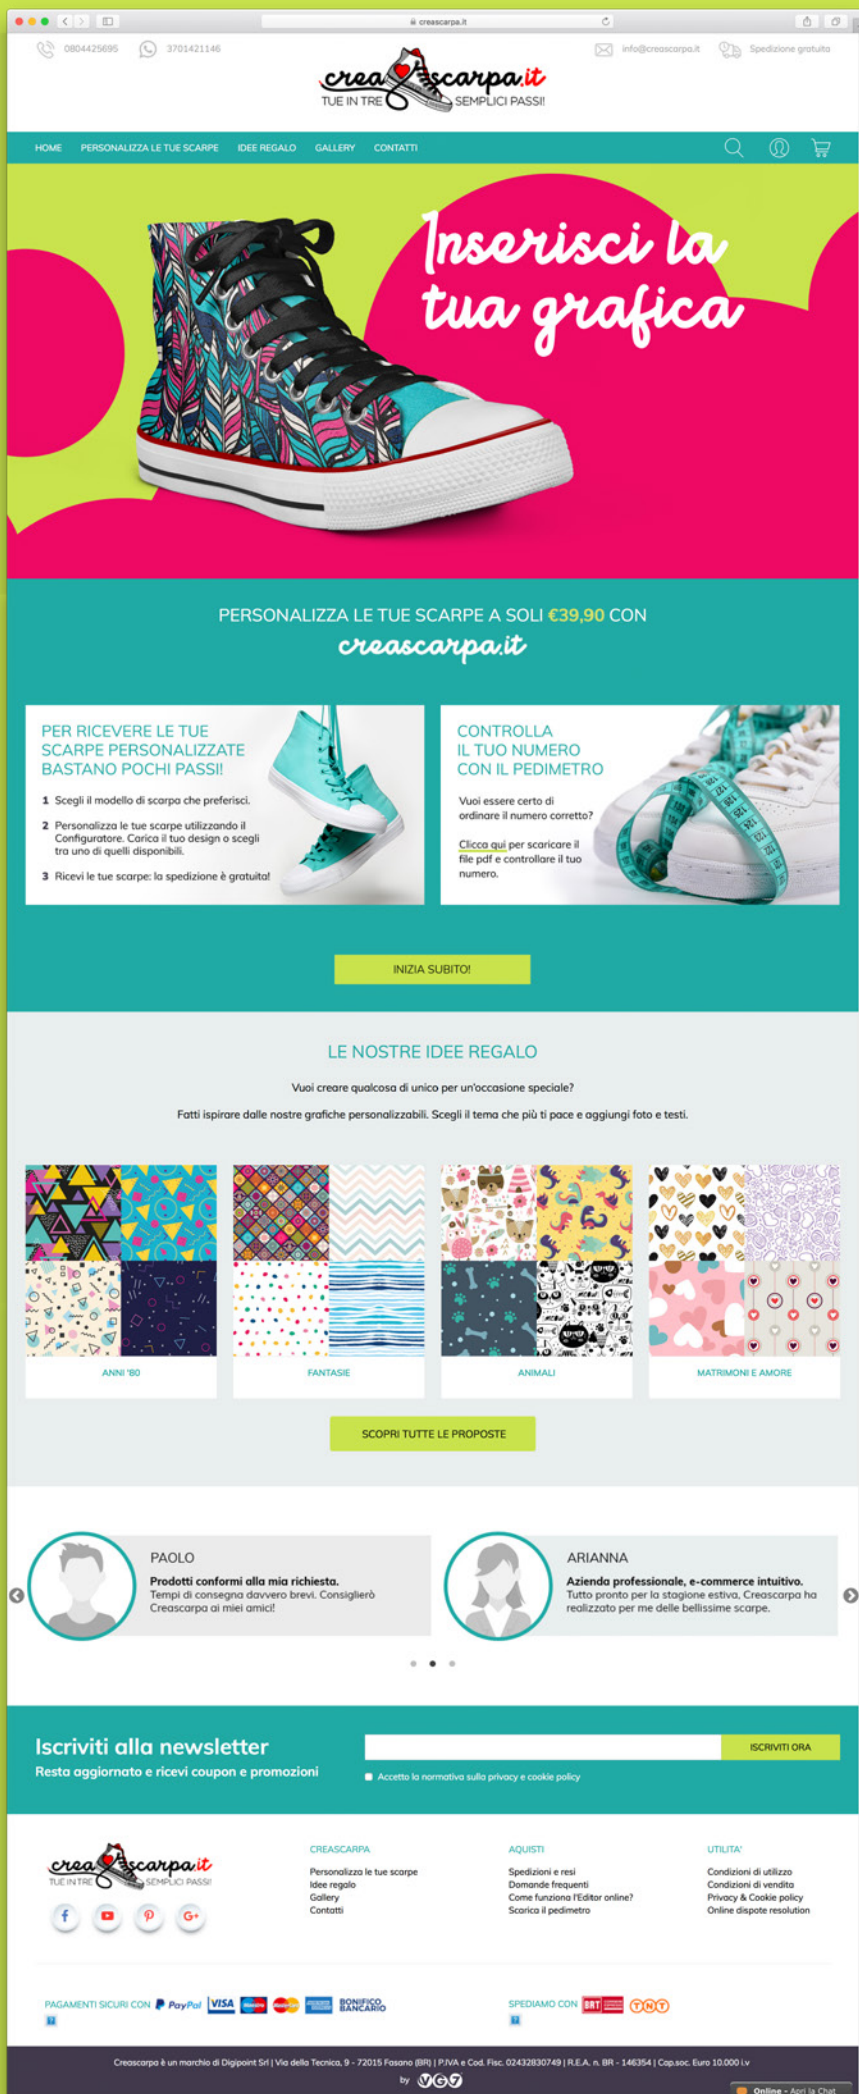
creascarpa.it

0804425695 3701421146

info@creascarpa.it Spedizione gratuita

creascarpa.it
TUE IN TRE SEMPLICI PASSI!

HOME PERSONALIZZA LE TUE SCARPE IDEE REGALO GALLERY CONTATTI

Inserisci la tua grafica

PERSONALIZZA LE TUE SCARPE A SOLI €39,90 CON
creascarpa.it

PER RICEVERE LE TUE SCARPE PERSONALIZZATE BASTANO POCHI PASSI!

1 Scegli il modello di scarpa che preferisci.

2 Personalizza le tue scarpe utilizzando il Configuratore. Carica il tuo design o scegli tra uno di quelli disponibili.

3 Ricevi le tue scarpe: la spedizione è gratuita!

CONTROLLA IL TUO NUMERO CON IL PEDIMETRO

Vuoi essere certo di ordinare il numero corretto?

Clicca qui per scaricare il file pdf e controllare il tuo numero.

INIZIA SUBITO!

LE NOSTRE IDEE REGALO

Vuoi creare qualcosa di unico per un'occasione speciale?

Fatti ispirare dalle nostre grafiche personalizzabili. Scegli il tema che più ti pace e aggiungi foto e testi.

ANNI '80
FANTASIE
ANIMALI
MATRIMONI E AMORE

SCOPRI TUTTE LE PROPOSTE

PAOLO
Prodotti conformi alla mia richiesta.
Tempi di consegna davvero brevi. Consiglierò Creascarpa ai miei amici!

ARIANNA
Azienda professionale, e-commerce intuitivo.
Tutto pronto per la stagione estiva, Creascarpa ha realizzato per me delle bellissime scarpe.

Iscriviti alla newsletter
Resta aggiornato e ricevi coupon e promozioni

ISCRIVITI ORA

Accetto la normativa sulla privacy e cookie policy

creascarpa.it
TUE IN TRE SEMPLICI PASSI!

CREASCARPA
Personalizza le tue scarpe
Idee regalo
Gallery
Contatti

AQUISTI
Spedizioni e resi
Domande frequenti
Come funziona l'Editor online?
Scarica il pedimetro

UTILITA'
Condizioni di utilizzo
Condizioni di vendita
Privacy & Cookie policy
Online dispute resolution

PAGAMENTI SICURI CON PayPal VISA Maestro MasterCard BONIFICO BANCARIO

SPEDIAMO CON BRT TNT

Creascarpa è un marchio di Digipoint Srl | Via della Tecnica, 9 - 72015 Fasano (BR) | P.IVA e Cod. Fisc. 02432830749 | R.E.A. n. BR - 146354 | Cap.soc. Euro 10.000 i.v

by VG7

Online - Apri la Chat